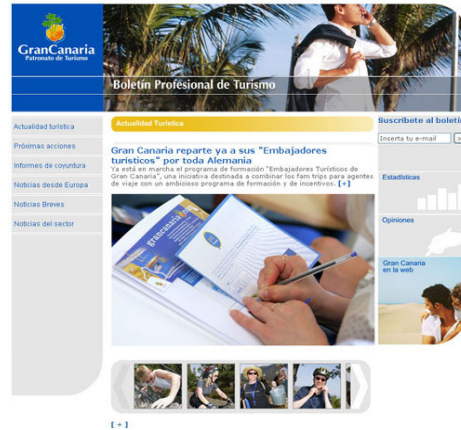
GranCanaria
Patronato de Turismo

Boletín Profesional de Turismo

Suscríbete al boletí

Inserta tu e-mail

Actualidad turística
Próximas acciones
Informes de coyuntura
Noticias desde Europa
Noticias Breves
Noticias del sector

Actualidad Turística

Gran Canaria reparte ya a sus "Embajadores turísticos" por toda Alemania

Ya está en marcha el programa de formación "Embajadores Turísticos de Gran Canaria", una iniciativa destinada a combinar los fam trips para agentes de viaje con un ambicioso programa de formación y de incentivos. [+]

Estadísticas

Opiniones

Gran Canaria en la web

[+]